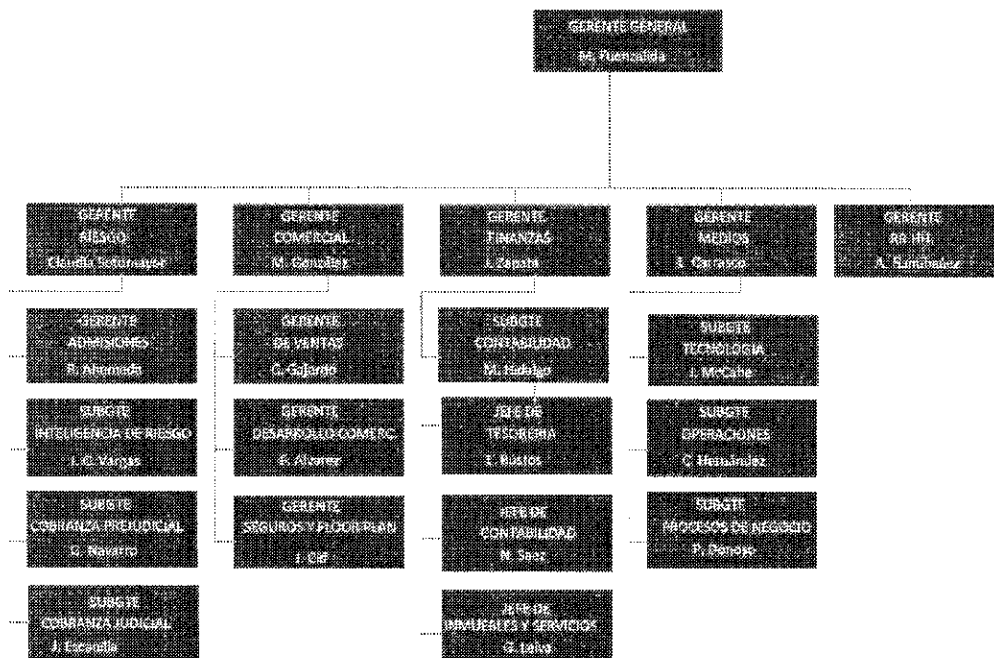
GERENTE GENERAL
M. Fuenzalida

GERENTE
RIESGO
Claudia Sotomayor

GERENTE
COMERCIAL
M. González

GERENTE
FINANZAS
L. Zapata

GERENTE
MEDIOS
L. Carrasco

GERENTE
RR.HH.
A. Santibañez

GERENTE
ADMISIONES
R. Ahumada

SUBGTE
INTELIGENCIA DE RIESGO
J. C. Vargas

SUBGTE
COBRANZA PREJUDICIAL
C. Navarro

SUBGTE
COBRANZA JUDICIAL
J. Escarilla

GERENTE
DE VENTAS
C. Gajardo

GERENTE
DESARROLLO COMERC.
E. Alvarez

GERENTE
SEGUROS Y FLOOR PLAN
J. Cid

SUBGTE
CONTABILIDAD
M. Hidalgo

JEFE DE
TESORERIA
E. Bustos

JEFE DE
CONTABILIDAD
N. Saez

JEFE DE
INMUEBLES Y SERVICIOS
G. Lalia

SUBGTE
TECNOLOGIA
J. McCabe

SUBGTE
OPERACIONES
C. Hernández

SUBGTE
PROCESOS DE NEGOCIO
P. Ponces